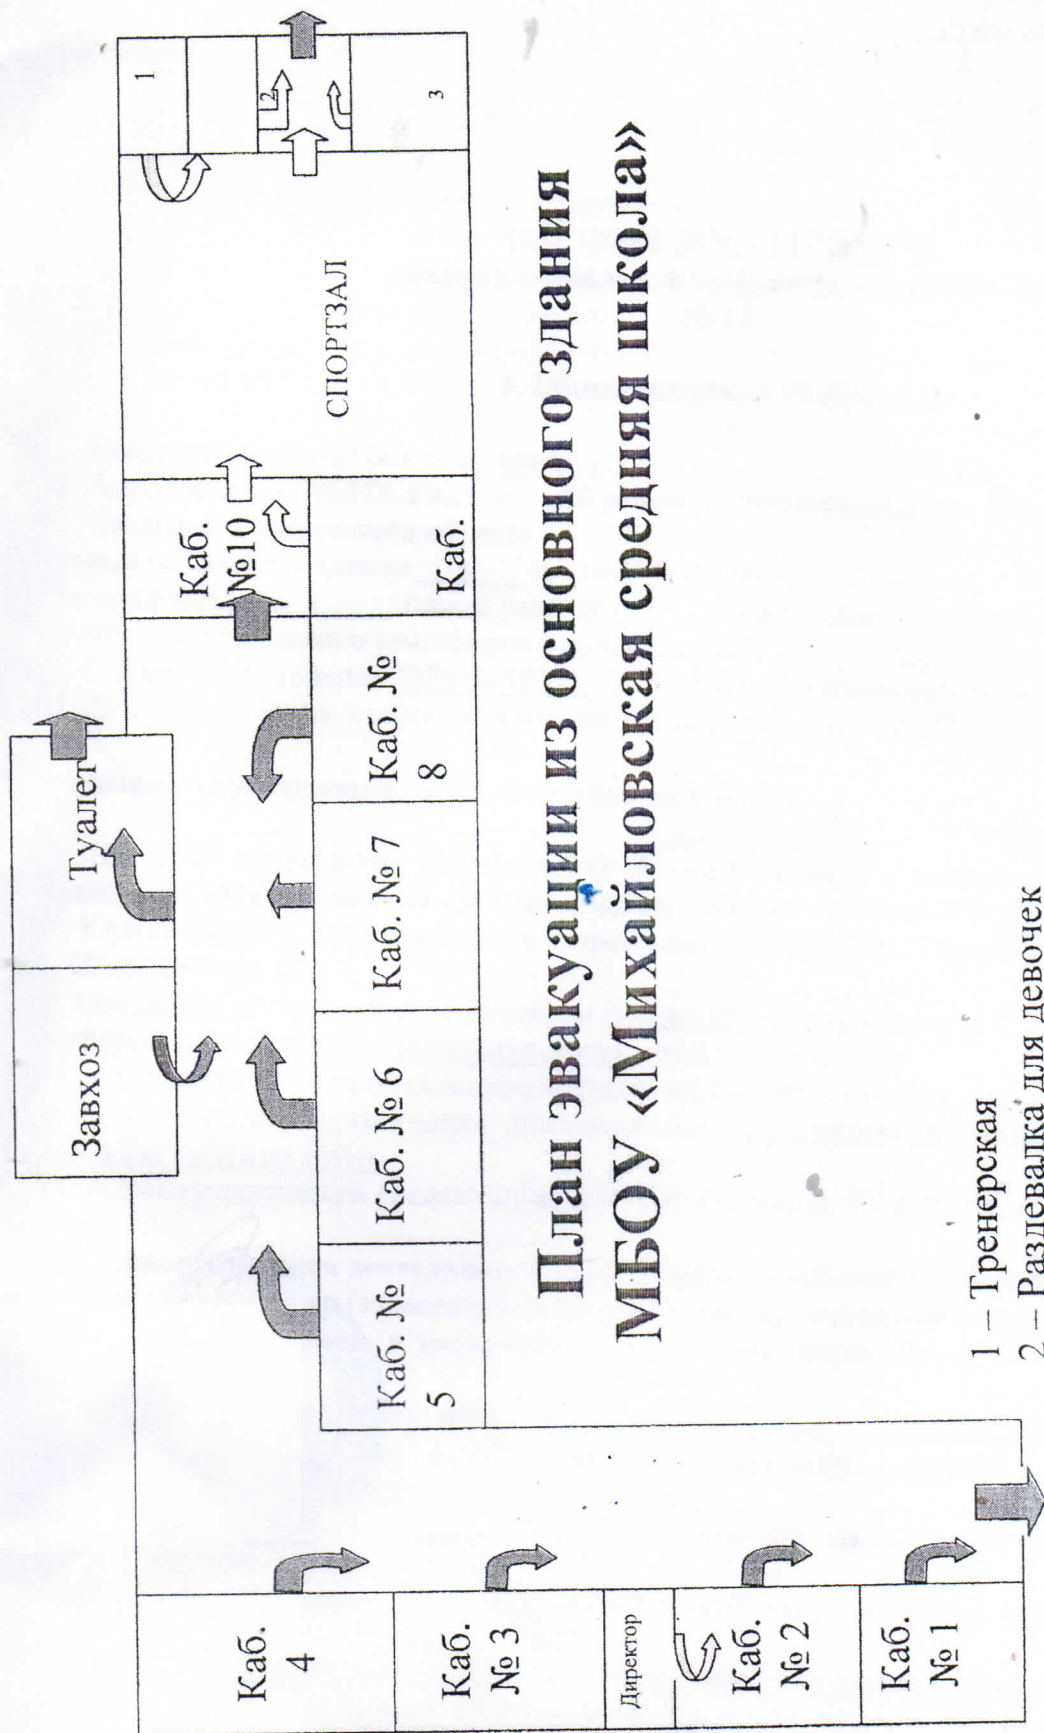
План эвакуации из основного здания МБОУ «Михайловская средняя школа»

СПОРТЗАЛ

1

2

3

Каб. №10

Каб.

Каб. № 8

Каб. № 7

Каб. № 6

Каб. № 5

Туалет

Завхоз

Каб. 4

Каб. № 3

Директор

Каб. № 2

Каб. № 1

1 – Тренерская
2 – Разлевалка для девочек